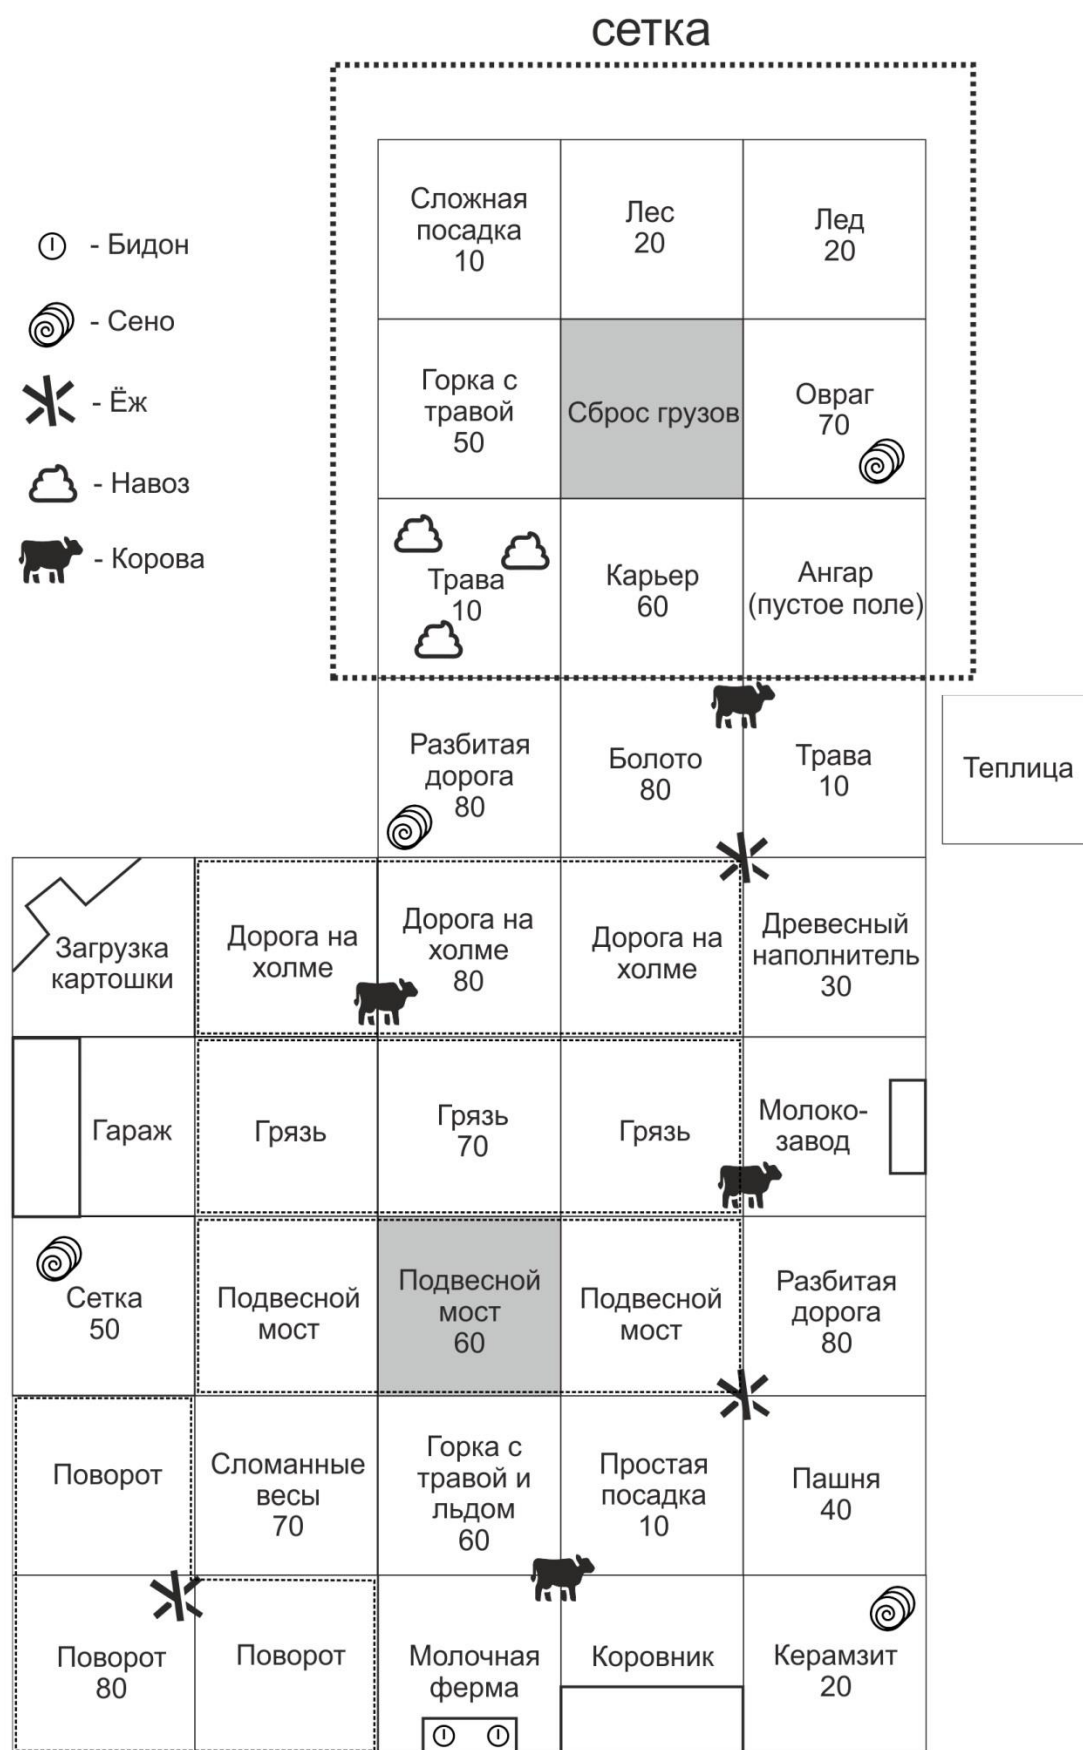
сетка

- Бидон
- Сено
- Ёж
- Навоз
- Корова

| | Сложная посадка 10 | Лес 20 | Лед 20 | |
|---|---|---|---|---|
| | Горка с травой 50 | Сброс грузов | Овраг 70 | |
| | Трава 10 | Карьер 60 | Ангар (пустое поле) | |
| | Разбитая дорога 80 | Болото 80 | Трава 10 | Теплица |
| Загрузка картошки | Дорога на холме | Дорога на холме 80 | Дорога на холме | Древесный наполнитель 30 |
| Гараж | Грязь | Грязь 70 | Грязь | Молоко-завод |
| Сетка 50 | Подвесной мост | Подвесной мост 60 | Подвесной мост | Разбитая дорога 80 |
| Поворот | Сломанные весы 70 | Горка с травой и льдом 60 | Простая посадка 10 | Пашня 40 |
| Поворот 80 | Поворот | Молочная ферма | Коровник | Керамзит 20 |